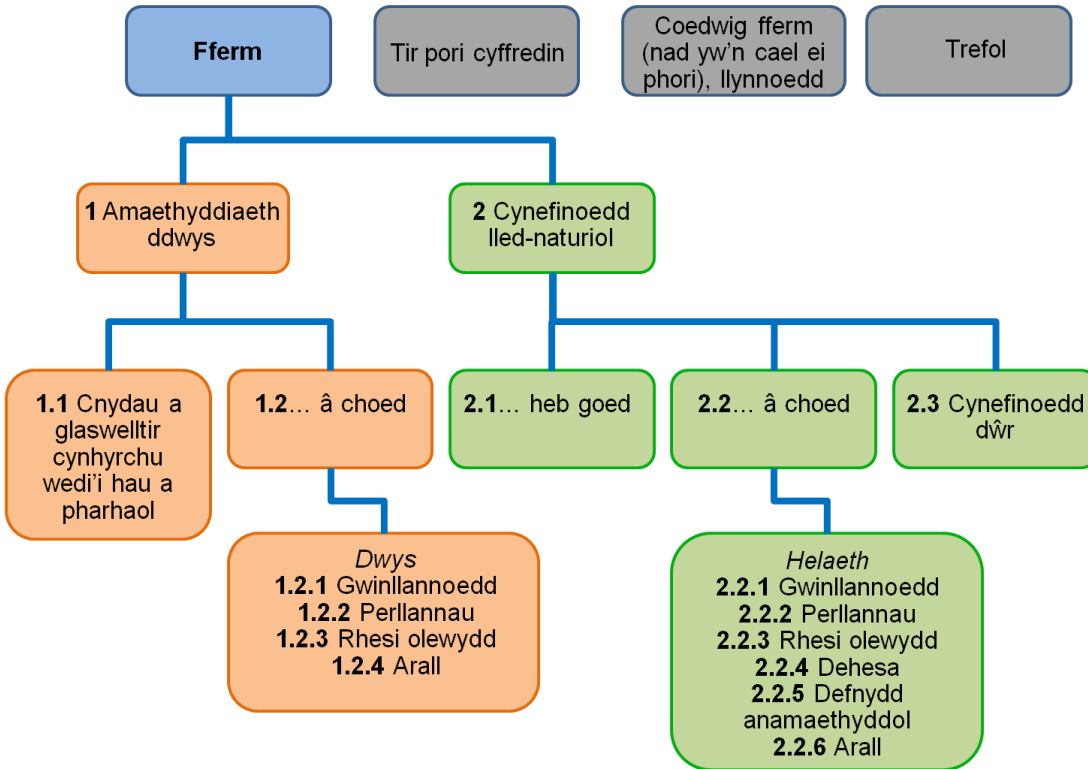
Fferm

Tir pori cyffredin

Coedwig fferm (nad yw'n cael ei phori), llynnoedd

Trefol

1 Amaethyddiaeth ddwys

2 Cynefinoedd lled-naturiol

1.1 Cnydau a glaswelltir cynhyrchu wedi'i hau a pharhaol

1.2… â choed

2.1… heb goed

2.2… â choed

2.3 Cynefinoedd dŵr

Dwys
1.2.1 Gwinllannoedd
1.2.2 Perllannau
1.2.3 Rhesi olewydd
1.2.4 Arall

Helaeth
2.2.1 Gwinllannoedd
2.2.2 Perllannau
2.2.3 Rhesi olewydd
2.2.4 Dehesa
2.2.5 Defnydd anamaethyddol
2.2.6 Arall